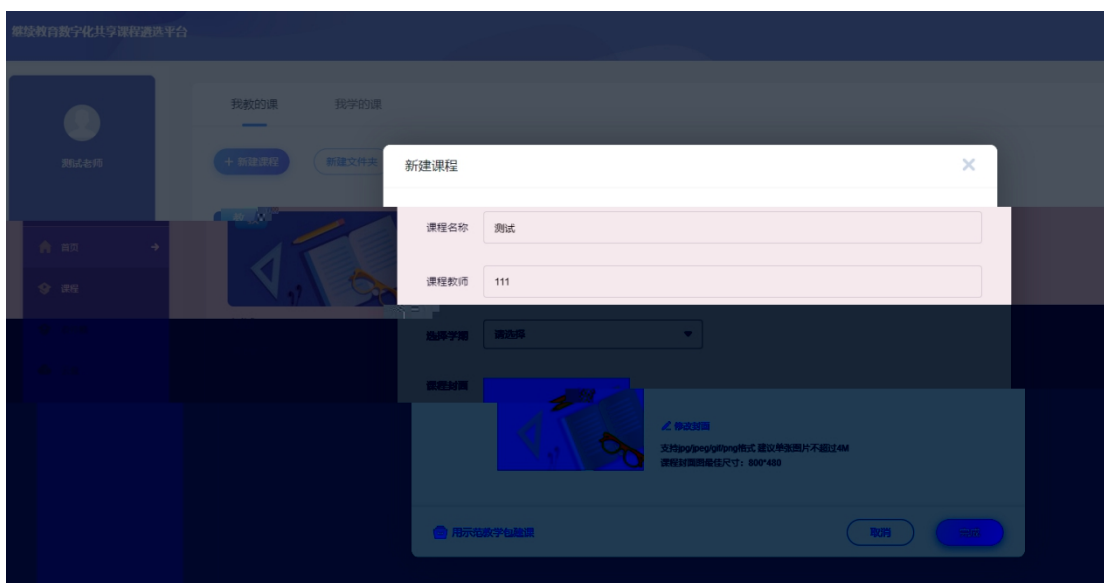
继续教育数字化共享课程遴选平台

测试老师

首页

课程

我教的课

我学的课

+ 新建课程

新建文件夹

新建课程

×

课程名称

测试

课程教师

111

选择学期

请选择

课程封面

修改封面

支持jpg/jpeg/gif/png格式 建议单张图片不超过4M

课程封面最佳尺寸：800*480

用示范教学包建课

取消

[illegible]